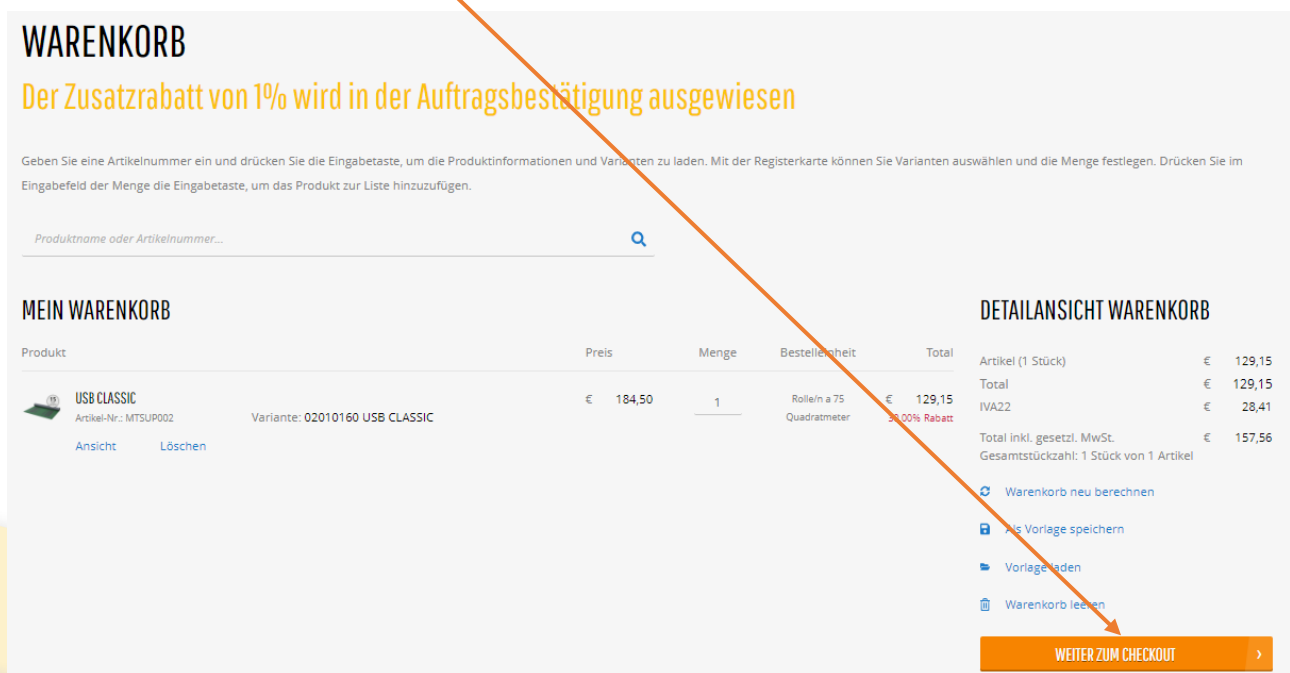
WARENKORB

Der Zusatzrabatt von 1% wird in der Auftragsbestätigung ausgewiesen

Geben Sie eine Artikelnummer ein und drücken Sie die Eingabetaste, um die Produktinformationen und Varianten zu laden. Mit der Registerkarte können Sie Varianten auswählen und die Menge festlegen. Drücken Sie im Eingabefeld der Menge die Eingabetaste, um das Produkt zur Liste hinzuzufügen.

Produktname oder Artikelnummer...

MEIN WARENKORB

| Produkt | | Preis | Menge | Bestelleinheit | Total |
|---|---|---|---|---|---|
| USB CLASSIC Artikel-Nr.: MTSUP002 | Variante: 02010160 USB CLASSIC | € 184,50 | 1 | Rolle/n a 75 Quadratmeter | € 129,15 30,00% Rabatt |

Ansicht Löschen

DETAILANSICHT WARENKORB

| | | |
|---|---|---|
| Artikel (1 Stück) | € | 129,15 |
| Total | € | 129,15 |
| IVA22 | € | 28,41 |
| Total inkl. gesetzl. MwSt. | € | 157,56 |

Gesamtstückzahl: 1 Stück von 1 Artikel

Warenkorb neu berechnen

Als Vorlage speichern

Vorlage laden

Warenkorb leeren

WEITER ZUM CHECKOUT ›